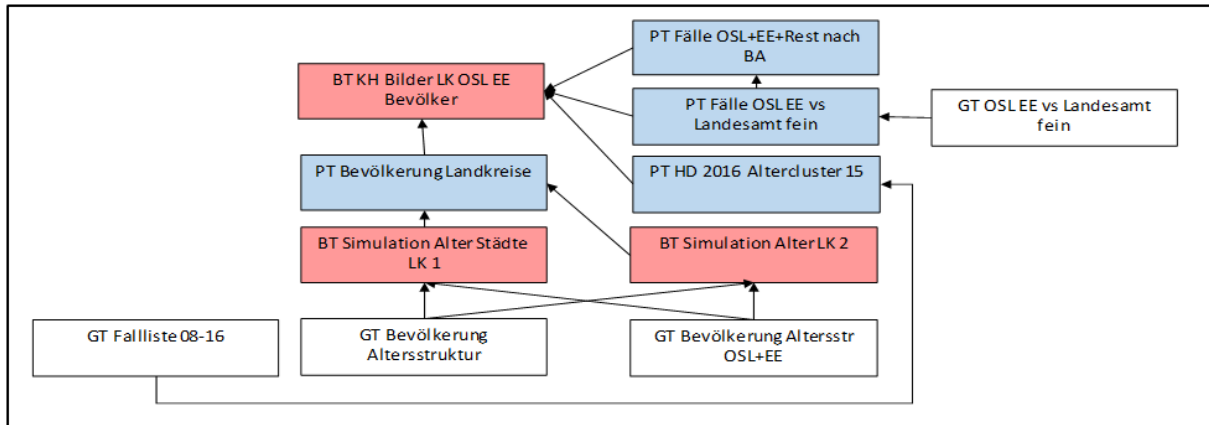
PT Fälle OSL+EE+Rest nach BA

BT KH Bilder LK OSL EE Bevölker

PT Fälle OSL EE vs Landesamt fein

GT OSL EE vs Landesamt fein

PT Bevölkerung Landkreise

PT HD 2016 Altercluster 15

BT Simulation Alter Städte LK 1

BT Simulation Alter LK 2

GT Fallliste 08-16

GT Bevölkerung Altersstruktur

GT Bevölkerung Altersstr OSL+EE